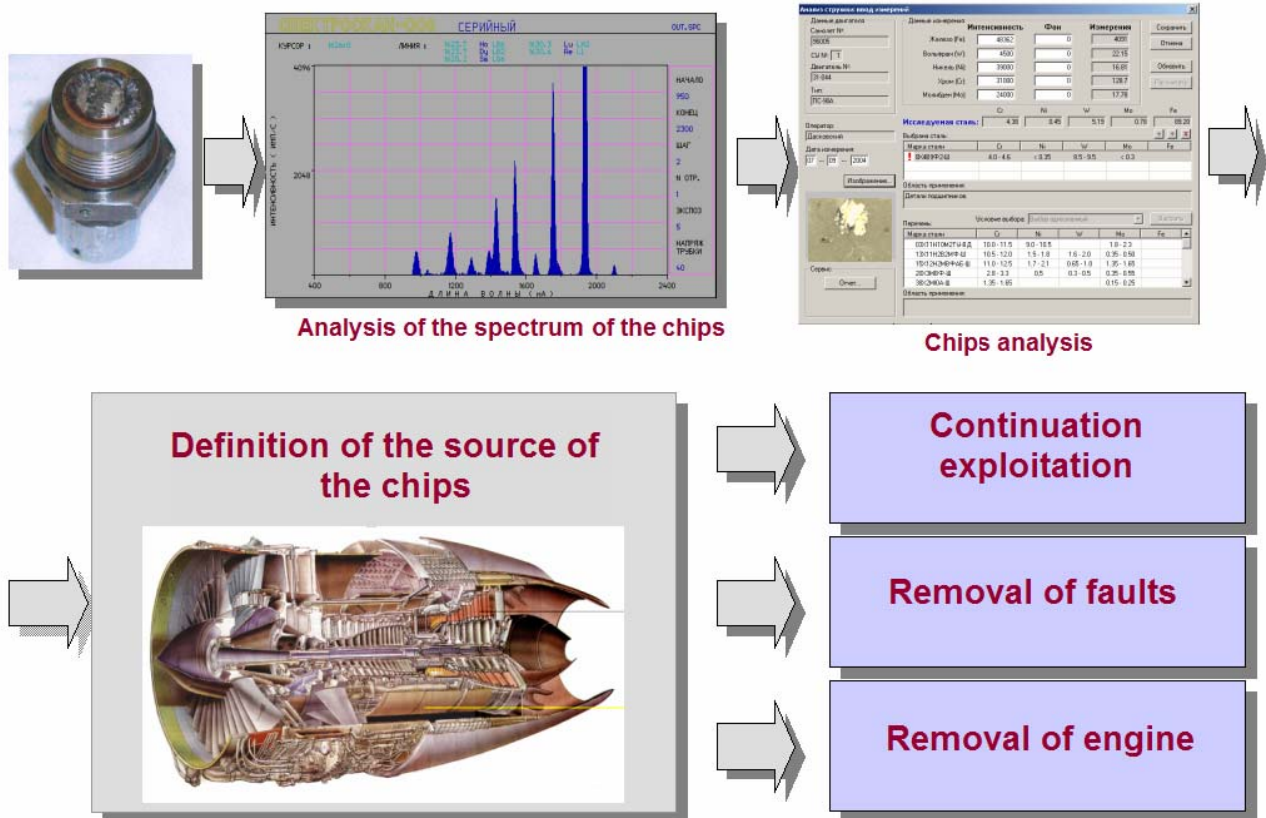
СЕРИЙНЫЙ OUT.SPC

КУРСОР : ЛИНИЯ :

4096

2048

ИНТЕНСИВНОСТЬ ( ИМП./С )

400 800 1200 1600 2000 2400

ДЛИНА ВОЛНЫ (mA)

НАЧАЛО 950 КОНЕЦ 2300 ШАГ 2 N ОТР. 1 ЭКСПОЗ 5 НАПРЯЖ ТРУБКИ 40

Analysis of the spectrum of the chips

Анализ стружки: ввод измерений

Данные двигателя

Самолет №

Двигатель №

Тип

Данные измерения

Интенсивность

Фон

Измерения

Железо (Fe)

Вольфрам (W)

Никель (Ni)

Хром (Cr)

Молибден (Mo)

Сохранить

Отмена

Обновить

Исследуемая сталь:

Cr Ni W Mo Fe

4.38 0.45 5.15 0.76 89.28

Оператор

Дата измерения

07 09 2004

Изображение...

Выбрана сталь

Марка стали

Область применения

Детали подшипников

Перечень

Условие выбора

Сервис

Отчет...

Chips analysis

Definition of the source of the chips

Continuation exploitation

Removal of faults

Removal of engine